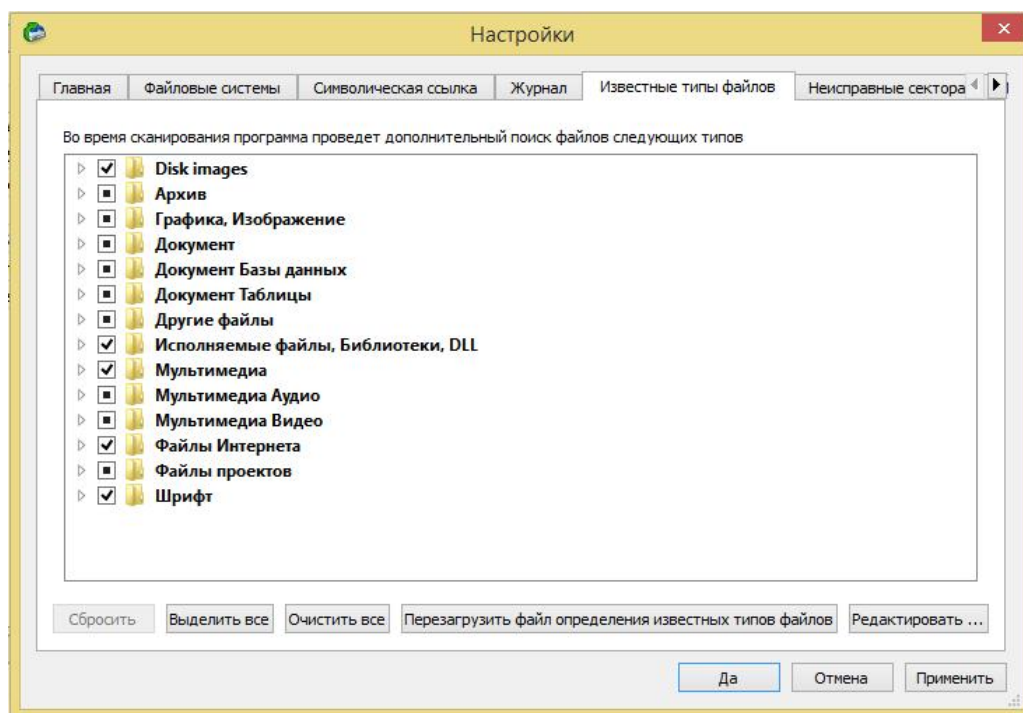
Настройки

Главная | Файловые системы | Символическая ссылка | Журнал | Известные типы файлов | Неисправные сектора

Во время сканирования программа проведет дополнительный поиск файлов следующих типов

Disk images
Архив
Графика, Изображение
Документ
Документ Базы данных
Документ Таблицы
Другие файлы
Исполняемые файлы, Библиотеки, DLL
Мультимедиа
Мультимедиа Аудио
Мультимедиа Видео
Файлы Интернета
Файлы проектов
Шрифт

Сбросить | Выделить все | Очистить все | Перезагрузить файл определения известных типов файлов | Редактировать ...

Да | Отмена | Применить